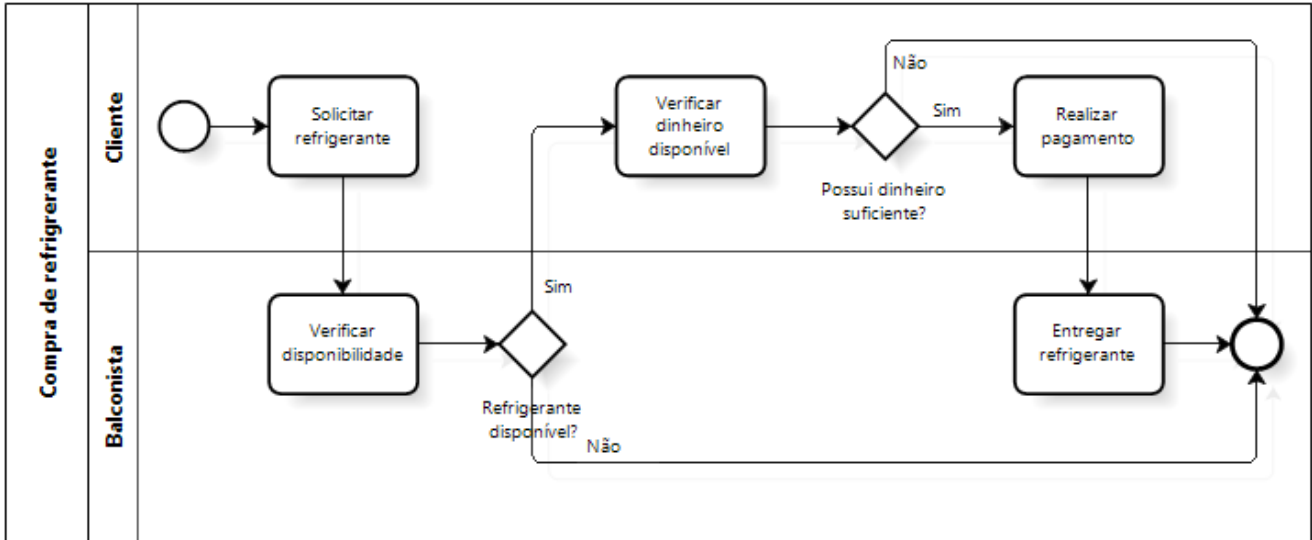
Compra de refrigerante

Cliente

Solicitar refrigerante

Verificar dinheiro disponível

Possui dinheiro suficiente?

Não

Sim

Realizar pagamento

Balconista

Verificar disponibilidade

Sim

Refrigerante disponível?

Não

Entregar refrigerante